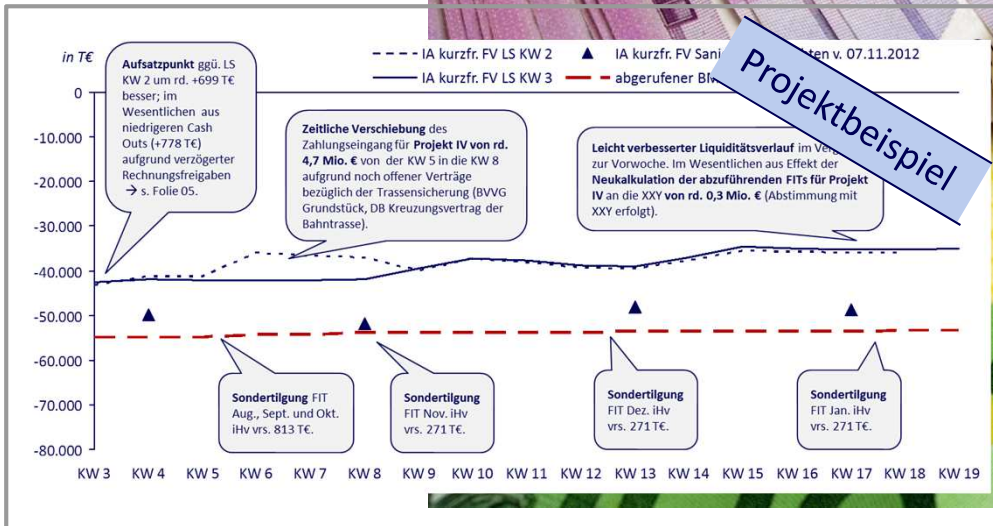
in T€

IA kurzfr. FV LS KW 2
IA kurzfr. FV Sani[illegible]ten v. 07.11.2012
IA kurzfr. FV LS KW 3
abgerufener BM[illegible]

Projektbeispiel

0
-10.000
-20.000
-30.000
-40.000
-50.000
-60.000
-70.000
-80.000

**Aufsatzpunkt** ggü. LS KW 2 um rd. +699 T€ besser; im Wesentlichen aus niedrigeren Cash Outs (+778 T€) aufgrund verzögerter Rechnungsfreigaben → s. Folie 05.

**Zeitliche Verschiebung** des Zahlungseingang für **Projekt IV von rd. 4,7 Mio. €** von der KW 5 in die KW 8 aufgrund noch offener Verträge bezüglich der Trassensicherung (BVVG Grundstück, DB Kreuzungsvertrag der Bahntrasse).

**Leicht verbesserter Liquiditätsverlauf** im Ver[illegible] zur Vorwoche. Im Wesentlichen aus Effekt der **Neukalkulation der abzuführenden FITs für Projekt IV** an die XXY **von rd. 0,3 Mio. €** (Abstimmung mit XXY erfolgt).

**Sondertilgung** FIT Aug., Sept. und Okt. iHv vrs. 813 T€.

**Sondertilgung** FIT Nov. iHv vrs. 271 T€.

**Sondertilgung** FIT Dez. iHv vrs. 271 T€.

**Sondertilgung** FIT Jan. iHv vrs. 271 T€.

KW 3 KW 4 KW 5 KW 6 KW 7 KW 8 KW 9 KW 10 KW 11 KW 12 KW 13 KW 14 KW 15 KW 16 KW 17 KW 18 KW 19